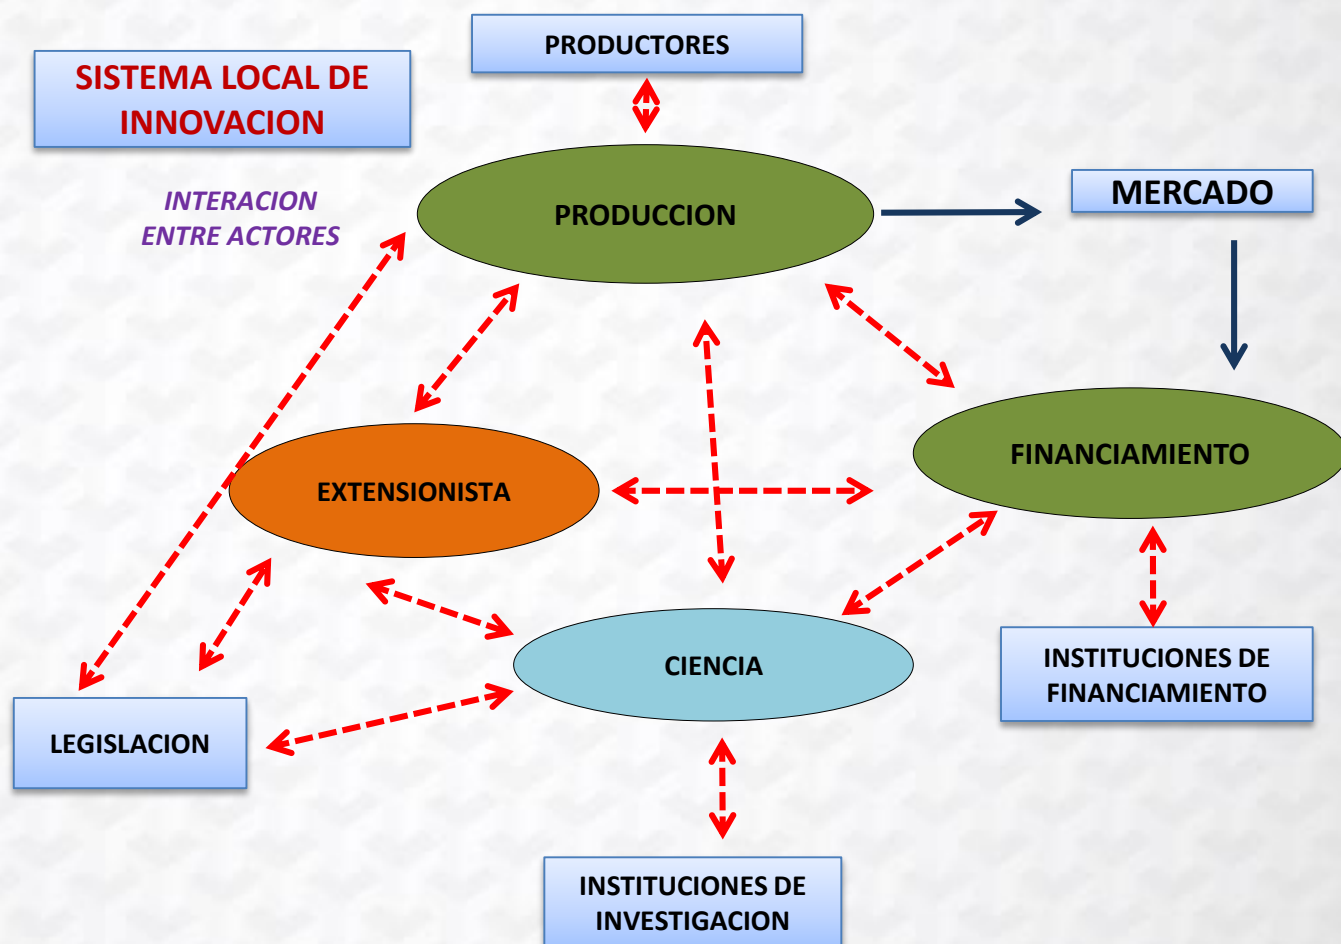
SISTEMA LOCAL DE INNOVACION

INTERACION ENTRE ACTORES

PRODUCTORES

PRODUCCION

MERCADO

EXTENSIONISTA

FINANCIAMIENTO

CIENCIA

INSTITUCIONES DE FINANCIAMIENTO

LEGISLACION

INSTITUCIONES DE INVESTIGACION